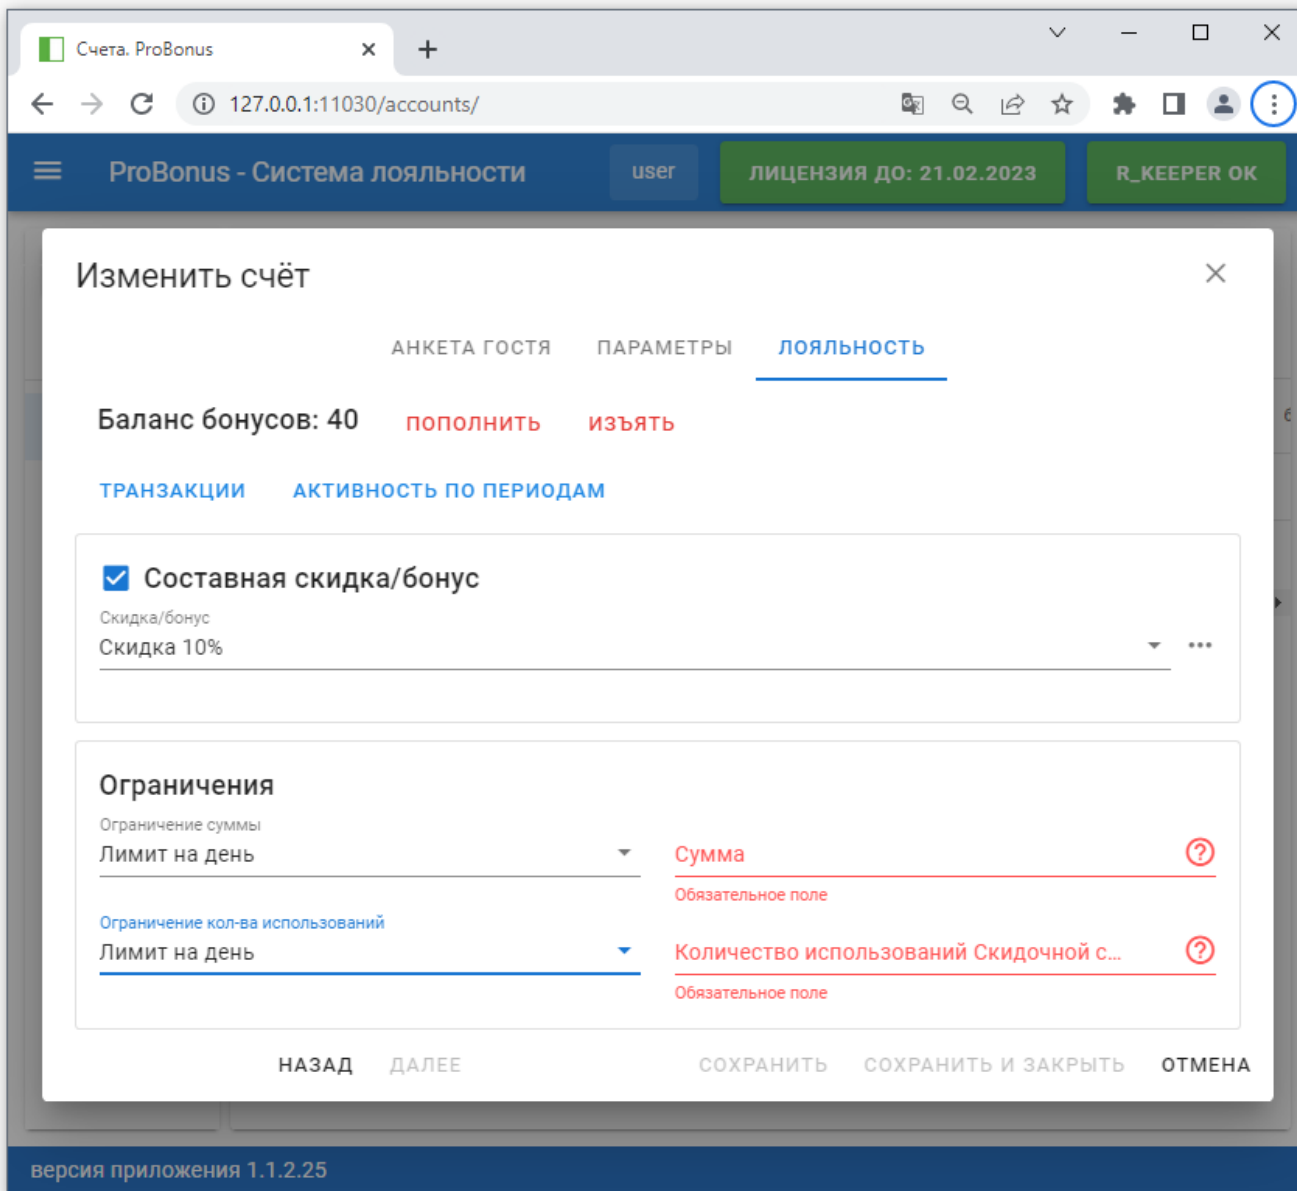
Счета. ProBonus

127.0.0.1:11030/accounts/

ProBonus - Система лояльности

user

ЛИЦЕНЗИЯ ДО: 21.02.2023

R_KEEPER OK

Изменить счёт

АНКЕТА ГОСТЯ ПАРАМЕТРЫ ЛОЯЛЬНОСТЬ

Баланс бонусов: 40 пополнить изъять

ТРАНЗАКЦИИ АКТИВНОСТЬ ПО ПЕРИОДАМ

Составная скидка/бонус

Скидка/бонус
Скидка 10%

Ограничения

Ограничение суммы
Лимит на день

Сумма
Обязательное поле

Ограничение кол-ва использований
Лимит на день

Количество использований Скидочной с...
Обязательное поле

НАЗАД ДАЛЕЕ СОХРАНИТЬ СОХРАНИТЬ И ЗАКРЫТЬ ОТМЕНА

версия приложения 1.1.2.25